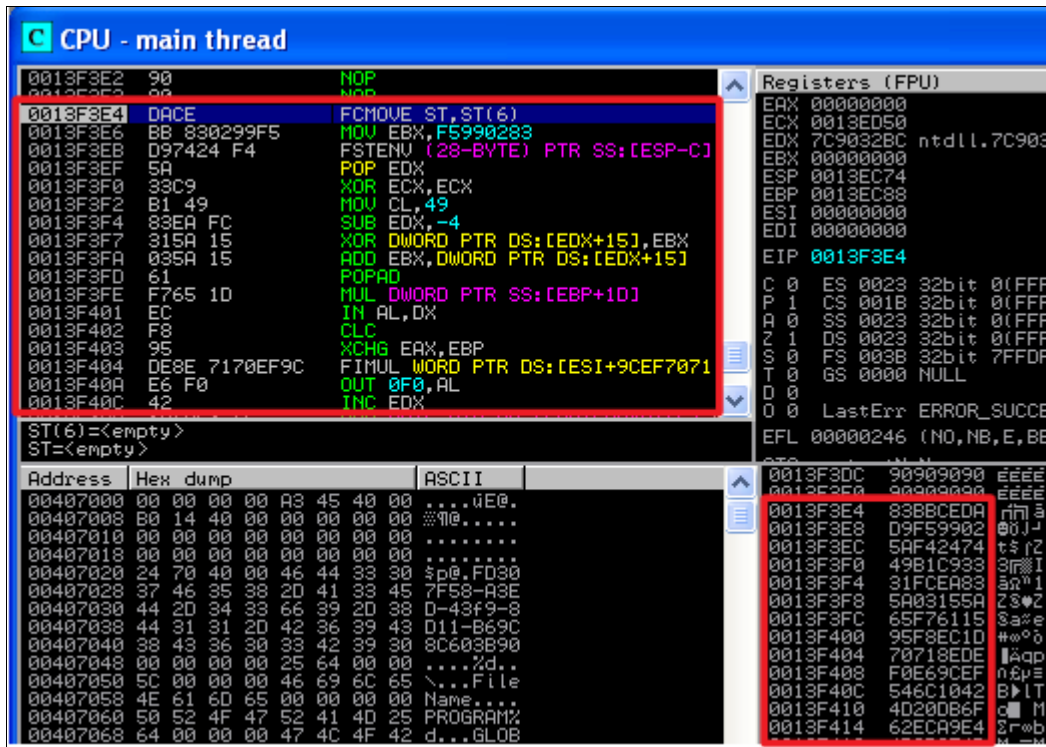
C CPU - main thread

0013F3E2 90 NOP
0013F3E4 DACE FCMOVE ST,ST(6)
0013F3E6 BB 830299F5 MOV EBX,F5990283
0013F3EB D97424 F4 FSTENV (28-BYTE) PTR SS:[ESP-C]
0013F3EF 5A POP EDX
0013F3F0 33C9 XOR ECX,ECX
0013F3F2 B1 49 MOV CL,49
0013F3F4 83EA FC SUB EDX,-4
0013F3F7 315A 15 XOR DWORD PTR DS:[EDX+15],EBX
0013F3FA 035A 15 ADD EBX,DWORD PTR DS:[EDX+15]
0013F3FD 61 POPAD
0013F3FE F765 1D MUL DWORD PTR SS:[EBP+1D]
0013F401 EC IN AL,DX
0013F402 F8 CLC
0013F403 95 XCHG EAX,EBP
0013F404 DE8E 7170EF9C FIMUL WORD PTR DS:[ESI+9CEF7071
0013F40A E6 F0 OUT 0F0,AL
0013F40C 42 INC EDX

ST(6)=<empty>
ST=<empty>

Registers (FPU)
EAX 00000000
ECX 0013ED50
EDX 7C9032BC ntdll.7C903
EBX 00000000
ESP 0013EC74
EBP 0013EC88
ESI 00000000
EDI 00000000

EIP 0013F3E4

C 0 ES 0023 32bit 0(FFF
P 1 CS 001B 32bit 0(FFF
A 0 SS 0023 32bit 0(FFF
Z 1 DS 0023 32bit 0(FFF
S 0 FS 003B 32bit 7FFDF
T 0 GS 0000 NULL
D 0
O 0 LastErr ERROR_SUCCE

EFL 00000246 (NO,NB,E,BE

| Address | Hex dump | ASCII |
|---|---|---|
| 00407000 | 00 00 00 00 A3 45 40 00 | ....úE@. |
| 00407008 | B0 14 40 00 00 00 00 00 | ▒¶@..... |
| 00407010 | 00 00 00 00 00 00 00 00 | ........ |
| 00407018 | 00 00 00 00 00 00 00 00 | ........ |
| 00407020 | 24 70 40 00 46 44 33 30 | $p@.FD30 |
| 00407028 | 37 46 35 38 2D 41 33 45 | 7F58-A3E |
| 00407030 | 44 2D 34 33 66 39 2D 38 | D-43f9-8 |
| 00407038 | 44 31 31 2D 42 36 39 43 | D11-B69C |
| 00407040 | 38 43 36 30 33 42 39 30 | 8C603B90 |
| 00407048 | 00 00 00 00 25 64 00 00 | ....%d.. |
| 00407050 | 5C 00 00 00 46 69 6C 65 | \...File |
| 00407058 | 4E 61 6D 65 00 00 00 00 | Name.... |
| 00407060 | 50 52 4F 47 52 41 4D 25 | PROGRAM% |
| 00407068 | 64 00 00 00 47 4C 4F 42 | d...GLOB |

0013F3DC 90909090 ÉÉÉÉ
0013F3E0 90909090 ÉÉÉÉ
0013F3E4 83BBCEDA
0013F3E8 D9F59902
0013F3EC 5AF42474
0013F3F0 49B1C933
0013F3F4 31FCEA83
0013F3F8 5A03155A
0013F3FC 65F76115
0013F400 95F8EC1D
0013F404 70718EDE
0013F408 F0E69CEF
0013F40C 546C1042
0013F410 4D20DB6F
0013F414 62ECA9E4